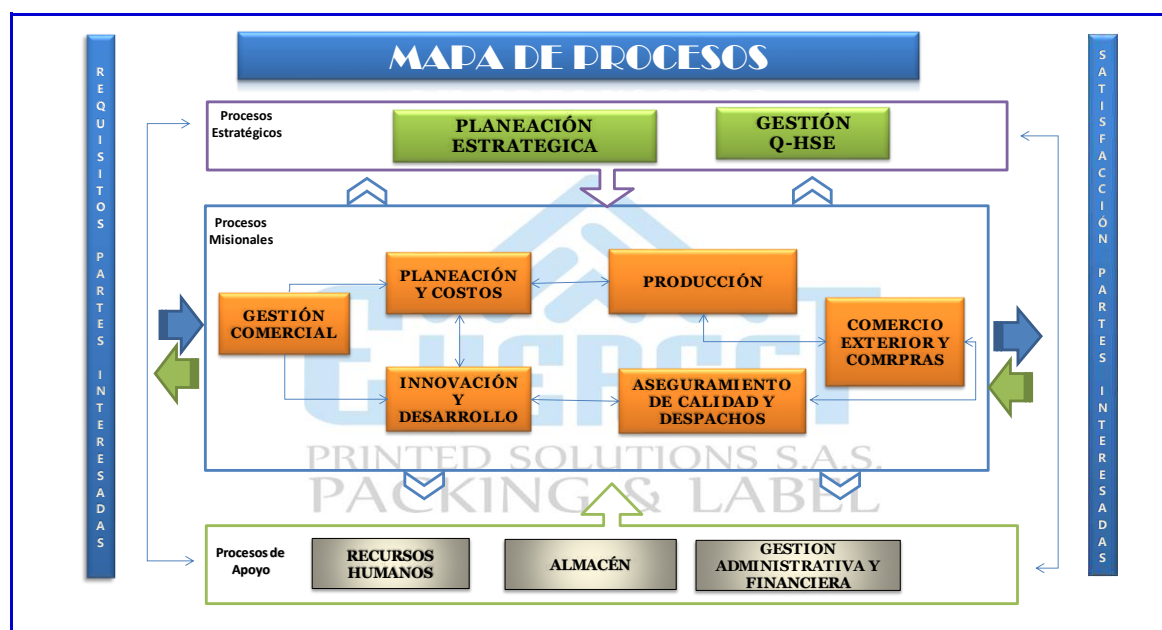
MAPA DE PROCESOS

REQUISITOS PARTES INTERESADAS

SATISFACCIÓN PARTES INTERESADAS

Procesos Estratégicos

PLANEACIÓN ESTRATEGICA

GESTIÓN Q-HSE

Procesos Misionales

GESTIÓN COMERCIAL

PLANEACIÓN Y COSTOS

PRODUCCIÓN

COMERCIO EXTERIOR Y COMRPRAS

INNOVACIÓN Y DESARROLLO

ASEGURAMIENTO DE CALIDAD Y DESPACHOS

PRINTED SOLUTIONS S.A.S.
PACKING & LABEL

Procesos de Apoyo

RECURSOS HUMANOS

ALMACÉN

GESTION ADMINISTRATIVA Y FINANCIERA